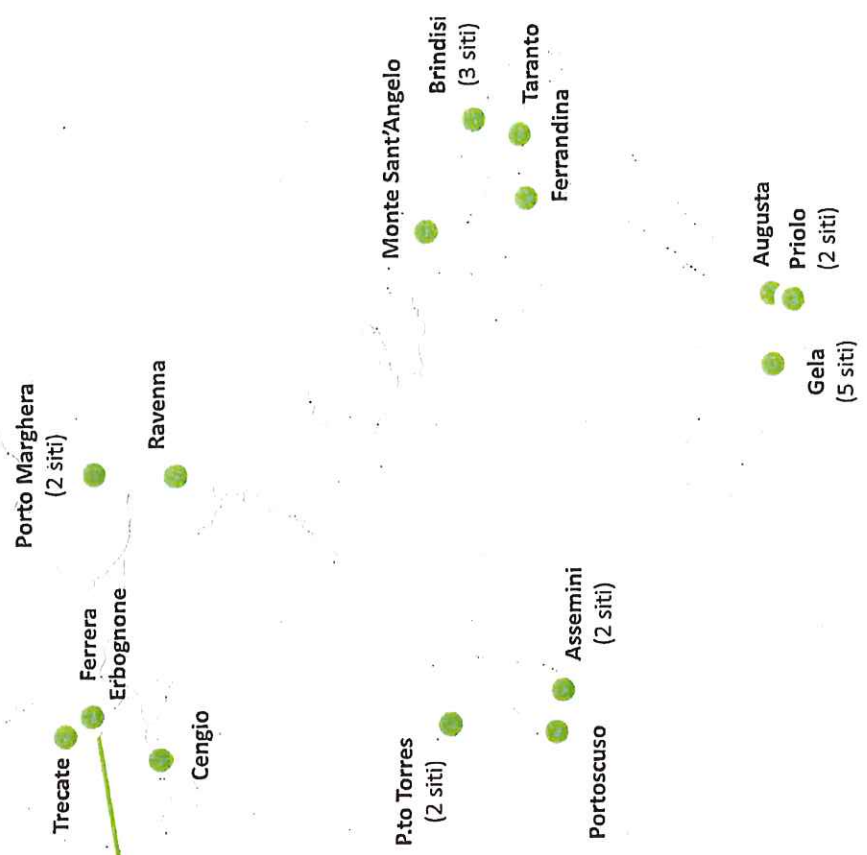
Trecate

Ferrera Erbognone

Cengio

Porto Marghera (2 siti)

Ravenna

P.to Torres (2 siti)

Assemini (2 siti)

Portoscuso

Monte Sant'Angelo

Brindisi (3 siti)

Taranto

Ferrandina

Augusta

Priolo (2 siti)

Gela (5 siti)